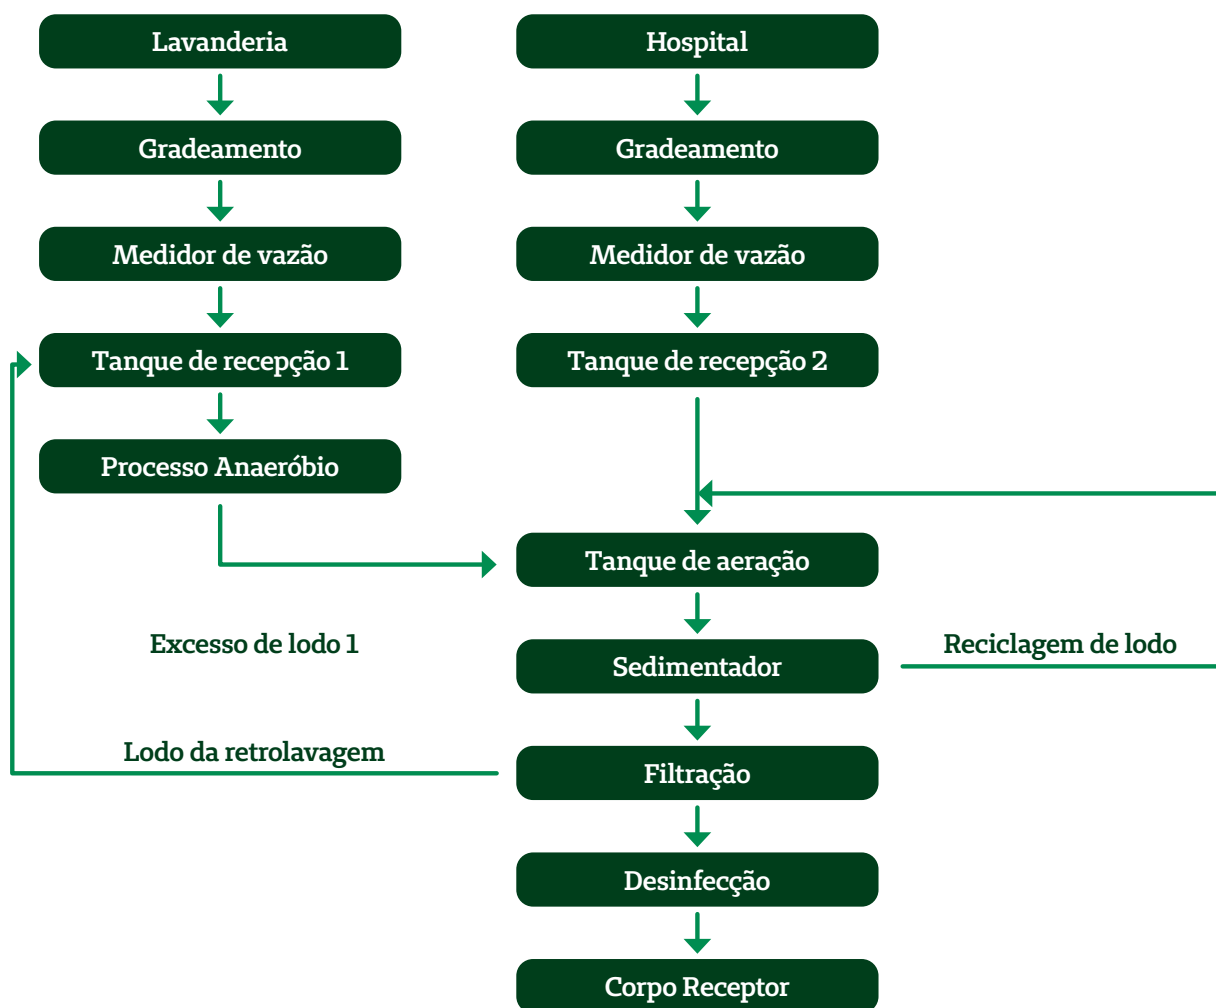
Lavanderia

Gradeamento

Medidor de vazão

Tanque de recepção 1

Processo Anaeróbio

Hospital

Gradeamento

Medidor de vazão

Tanque de recepção 2

Tanque de aeração

Excesso de lodo 1

Sedimentador

Reciclagem de lodo

Lodo da retrolavagem

Filtração

Desinfecção

Corpo Receptor